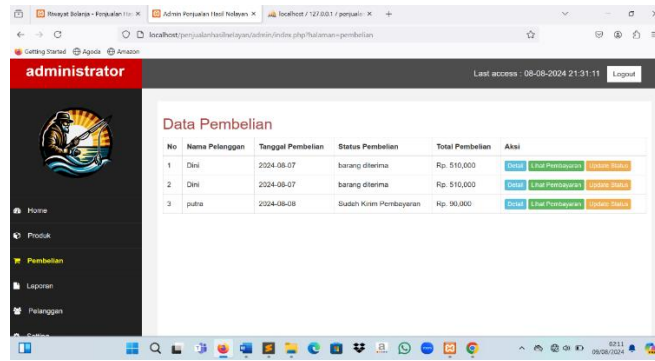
Riwayat Belanja - Penjualan Ha ×
Admin Penjualan Hasil Nelayan ×
localhost / 127.0.0.1 / penjuala ×
+

localhost/penjualanhasilnelayan/admin/index.php?halaman=pembelian

Getting Started
Agoda
Amazon

administrator
Last access : 08-08-2024 21:31:11
Logout

Home
Produk
Pembelian
Laporan
Pelanggan
Setting

Data Pembelian

| No | Nama Pelanggan | Tanggal Pembelian | Status Pembelian | Total Pembelian | Aksi |
|---|---|---|---|---|---|
| 1 | Dini | 2024-08-07 | barang diterima | Rp. 510,000 | Detail Lihat Pembayaran Update Status |
| 2 | Dini | 2024-08-07 | barang diterima | Rp. 510,000 | Detail Lihat Pembayaran Update Status |
| 3 | putra | 2024-08-08 | Sudah Kirim Pembayaran | Rp. 90,000 | Detail Lihat Pembayaran Update Status |

08/08/2024